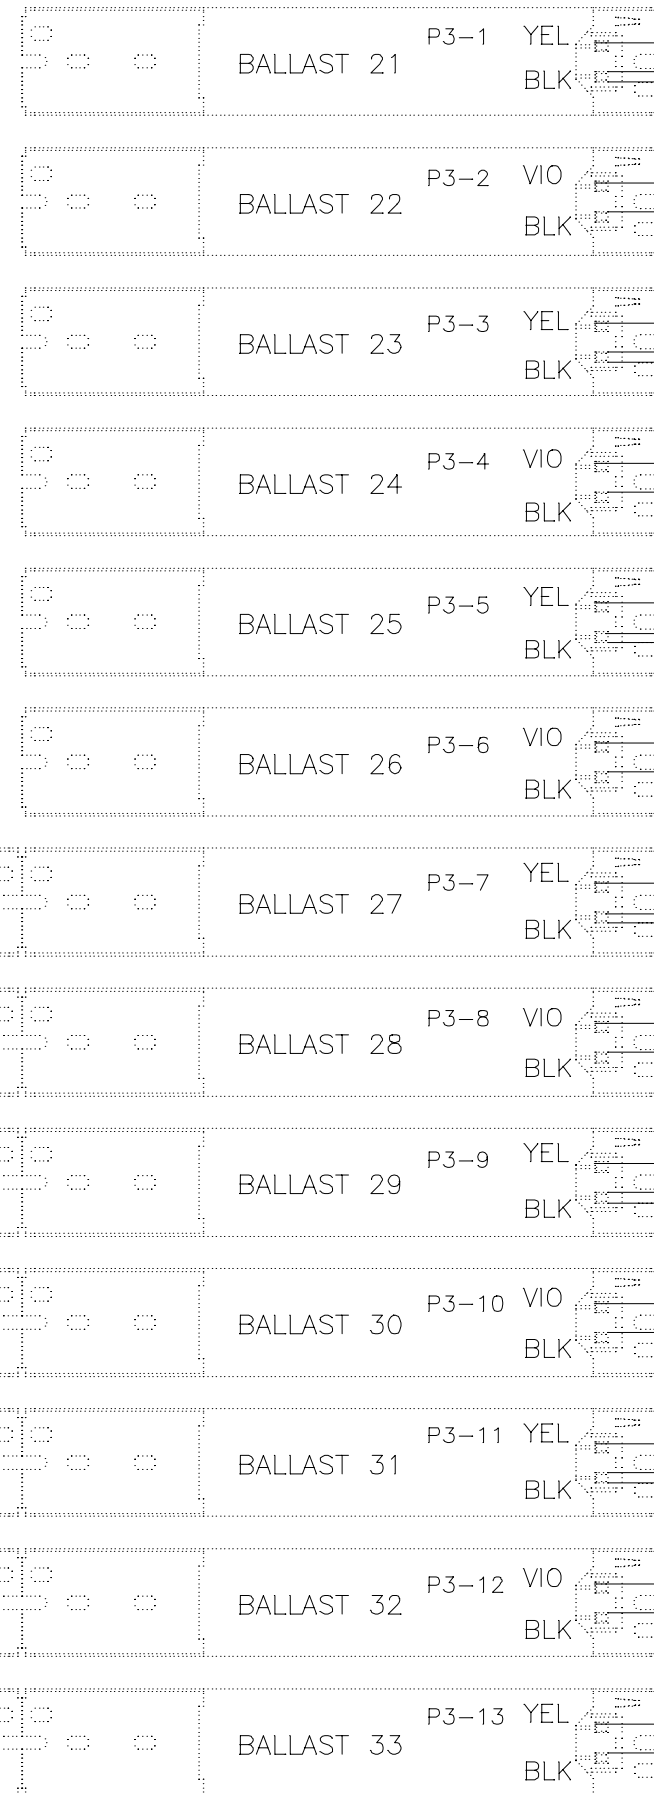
BALLAST 21 P3–1 YEL BLK

BALLAST 22 P3–2 VIO BLK

BALLAST 23 P3–3 YEL BLK

BALLAST 24 P3–4 VIO BLK

BALLAST 25 P3–5 YEL BLK

BALLAST 26 P3–6 VIO BLK

BALLAST 27 P3–7 YEL BLK

BALLAST 28 P3–8 VIO BLK

BALLAST 29 P3–9 YEL BLK

BALLAST 30 P3–10 VIO BLK

BALLAST 31 P3–11 YEL BLK

BALLAST 32 P3–12 VIO BLK

BALLAST 33 P3–13 YEL BLK